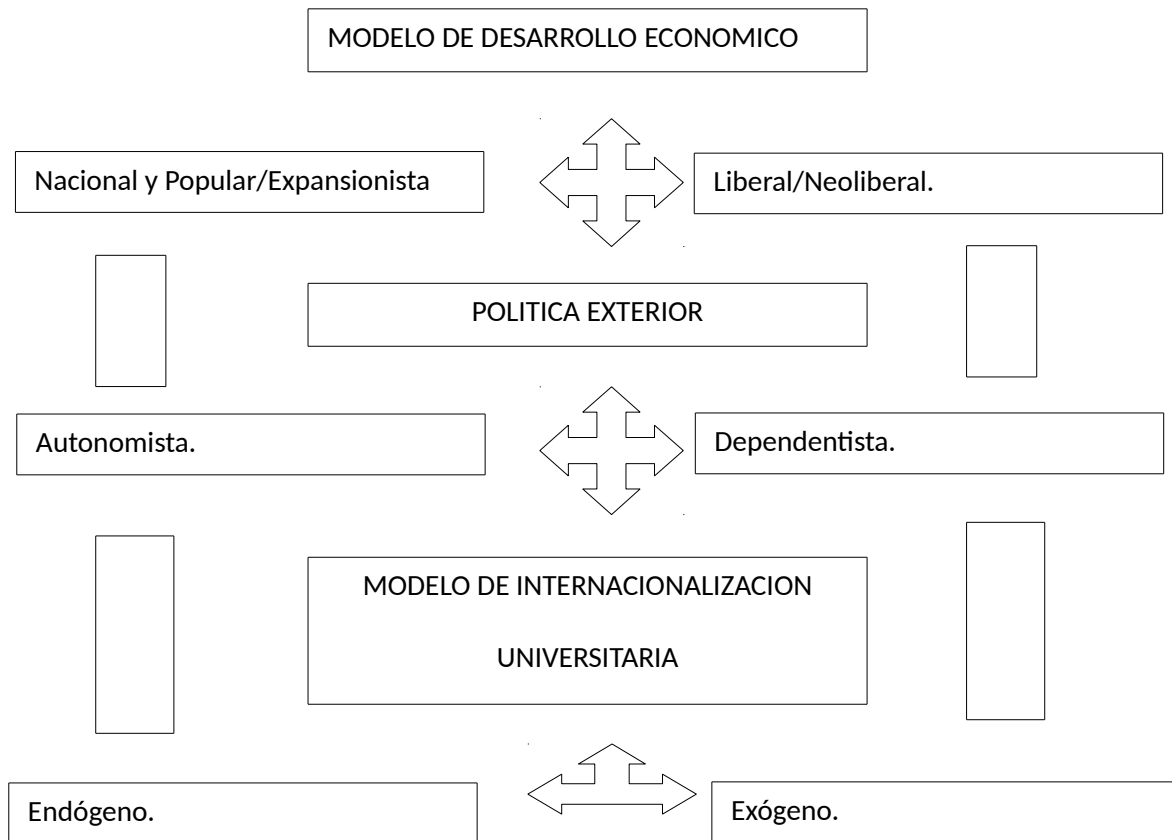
MODELO DE DESARROLLO ECONOMICO

Nacional y Popular/Expansionista

Liberal/Neoliberal.

POLITICA EXTERIOR

Autonomista.

Dependentista.

MODELO DE INTERNACIONALIZACION

UNIVERSITARIA

Endógeno.

Exógeno.